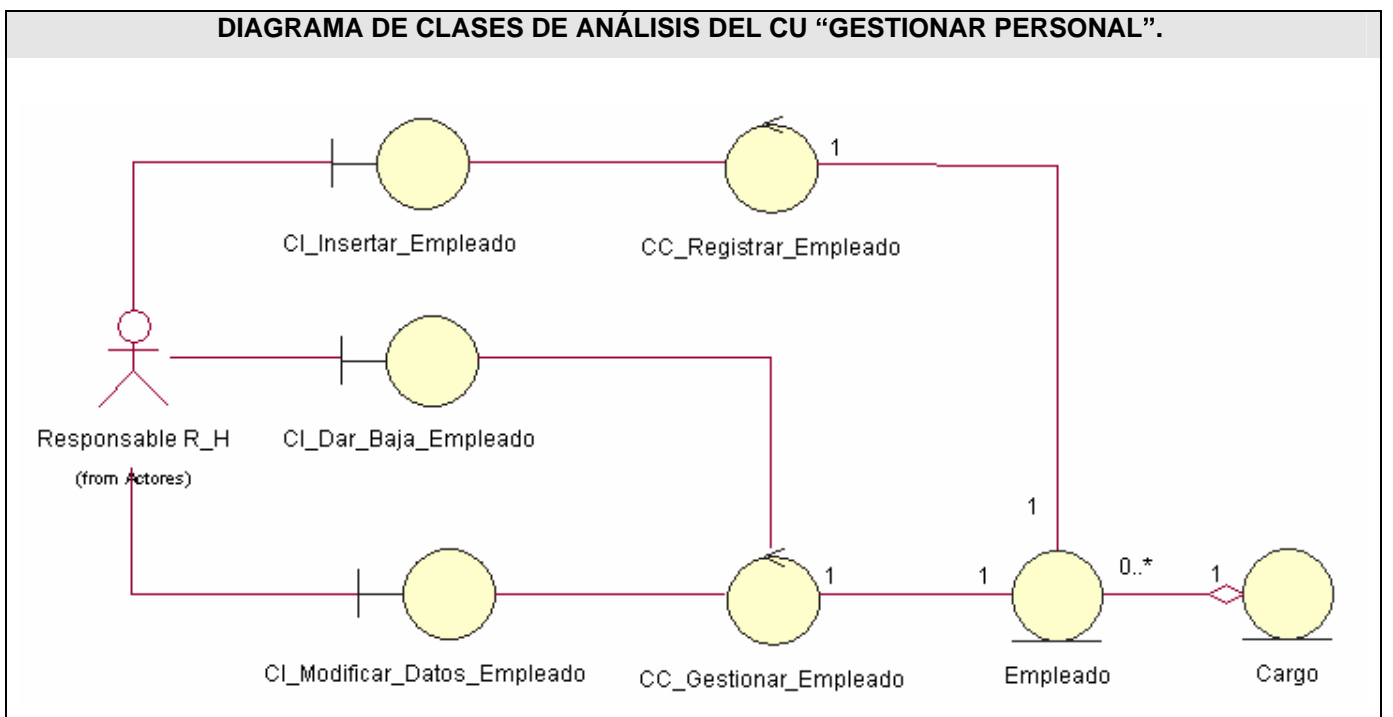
DIAGRAMA DE CLASES DE ANÁLISIS DEL CU "GESTIONAR PERSONAL".

CI_Insertar_Empleado

CC_Registrar_Empleado

1

Responsable R_H

(from Actores)

CI_Dar_Baja_Empleado

1

CI_Modificar_Datos_Empleado

CC_Gestionar_Empleado

1

1

Empleado

0..*

1

Cargo